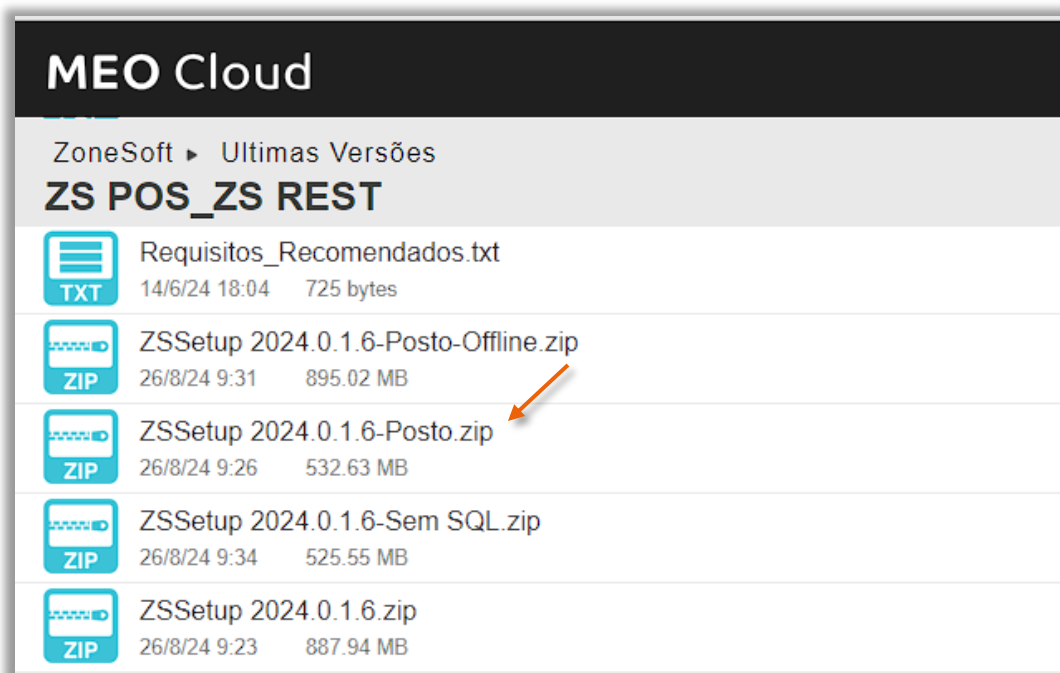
MEO Cloud

ZoneSoft ▸ Ultimas Versões

ZS POS_ZS REST

TXT
Requisitos_Recomendados.txt
14/6/24 18:04 725 bytes

ZIP
ZSSetup 2024.0.1.6-Posto-Offline.zip
26/8/24 9:31 895.02 MB

ZIP
ZSSetup 2024.0.1.6-Posto.zip
26/8/24 9:26 532.63 MB

ZIP
ZSSetup 2024.0.1.6-Sem SQL.zip
26/8/24 9:34 525.55 MB

ZIP
ZSSetup 2024.0.1.6.zip
26/8/24 9:23 887.94 MB